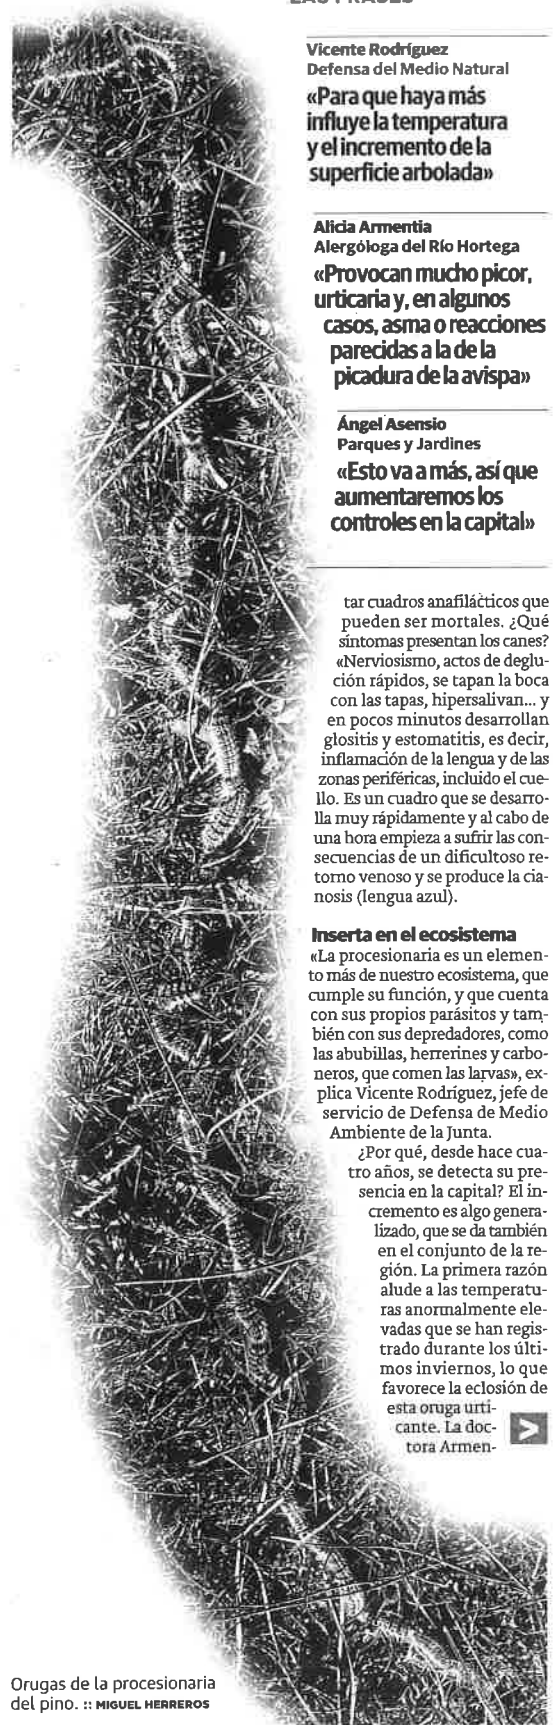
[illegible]

Vicente Rodríguez
Defensa del Medio Natural

«Para que haya más influye la temperatura y el incremento de la superficie arbolada»

Alicia Armentia
Alergóloga del Río Hortega

«Provocan mucho picor, urticaria y, en algunos casos, asma o reacciones parecidas a la de la picadura de la avispa»

Ángel Asensio
Parques y Jardines

«Esto va a más, así que aumentaremos los controles en la capital»

tar cuadros anafilácticos que pueden ser mortales. ¿Qué síntomas presentan los canes? «Nerviosismo, actos de deglución rápidos, se tapan la boca con las tapas, hipersalivan... y en pocos minutos desarrollan glositis y estomatitis, es decir, inflamación de la lengua y de las zonas periféricas, incluido el cuello. Es un cuadro que se desarrolla muy rápidamente y al cabo de una hora empieza a sufrir las consecuencias de un dificultoso retorno venoso y se produce la cianosis (lengua azul).

Inserta en el ecosistema
«La procesionaria es un elemento más de nuestro ecosistema, que cumple su función, y que cuenta con sus propios parásitos y también con sus depredadores, como las abubillas, herrerines y carboneros, que comen las larvas», explica Vicente Rodríguez, jefe de servicio de Defensa de Medio Ambiente de la Junta.

¿Por qué, desde hace cuatro años, se detecta su presencia en la capital? El incremento es algo generalizado, que se da también en el conjunto de la región. La primera razón alude a las temperaturas anormalmente elevadas que se han registrado durante los últimos inviernos, lo que favorece la eclosión de esta oruga urticante. La doctora Armen-

Orugas de la procesionaria del pino. :: MIGUEL HERREROS